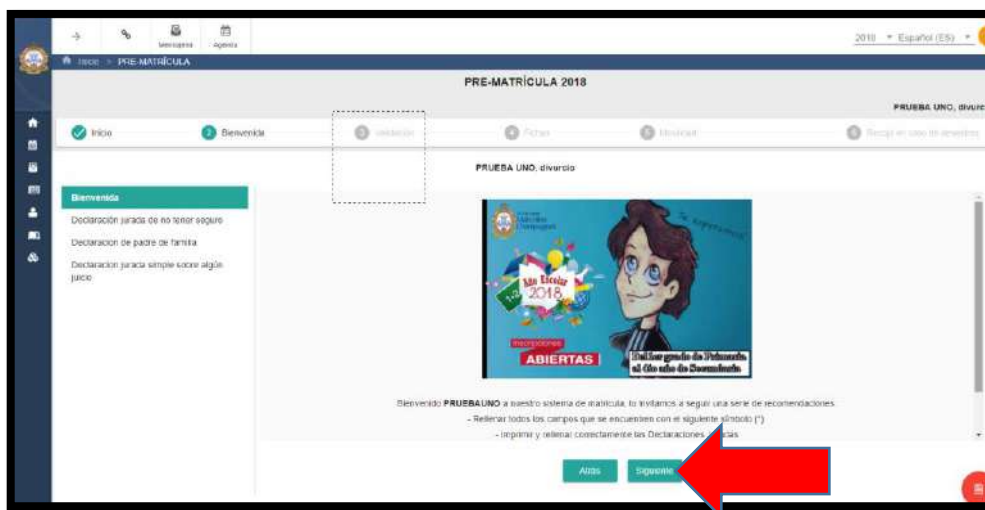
Mensajería Agenda

2018 Español (ES)

Inicio > PRE-MATRÍCULA

PRE-MATRÍCULA 2018

PRUEBA UNO, divorc

Inicio Bienvenida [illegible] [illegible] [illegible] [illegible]

PRUEBA UNO, divorcio

Bienvenida

Declaración jurada de no tener seguro

Declaración de padre de familia

Declaración jurada simple sobre algún juicio

Año Escolar 2018

Inscripciones ABIERTAS

Del 1er grado de Primaria al 6to año de Secundaria

Bienvenido PRUEBAUNO a nuestro sistema de matrícula, lo invitamos a seguir una serie de recomendaciones

- Rellenar todos los campos que se encuentren con el siguiente símbolo (*)

- Imprimir y rellenar correctamente las Declaraciones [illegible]

Atrás Siguiente